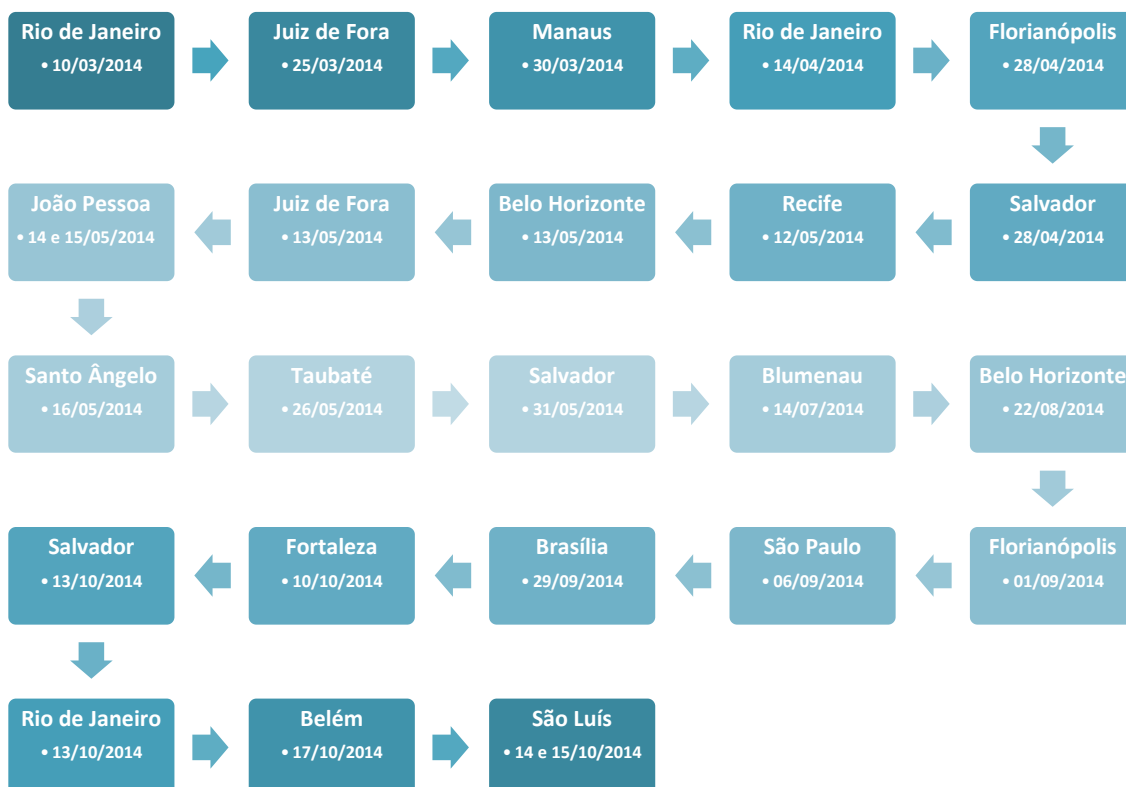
Rio de Janeiro
• 10/03/2014

Juiz de Fora
• 25/03/2014

Manaus
• 30/03/2014

Rio de Janeiro
• 14/04/2014

Florianópolis
• 28/04/2014

Salvador
• 28/04/2014

Recife
• 12/05/2014

Belo Horizonte
• 13/05/2014

Juiz de Fora
• 13/05/2014

João Pessoa
• 14 e 15/05/2014

Santo Ângelo
• 16/05/2014

Taubaté
• 26/05/2014

Salvador
• 31/05/2014

Blumenau
• 14/07/2014

Belo Horizonte
• 22/08/2014

Florianópolis
• 01/09/2014

São Paulo
• 06/09/2014

Brasília
• 29/09/2014

Fortaleza
• 10/10/2014

Salvador
• 13/10/2014

Rio de Janeiro
• 13/10/2014

Belém
• 17/10/2014

São Luís
• 14 e 15/10/2014